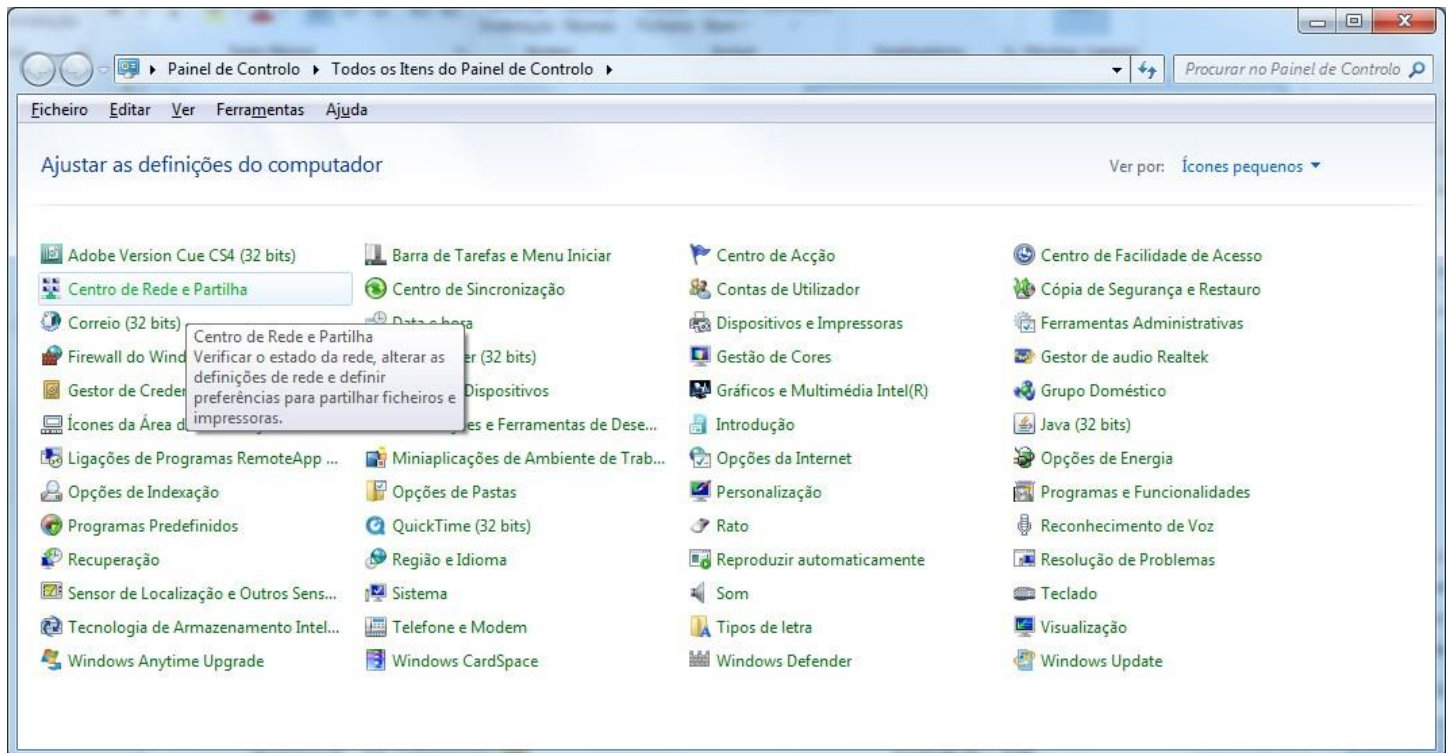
Painel de Controlo ▸ Todos os Itens do Painel de Controlo ▸

Procurar no Painel de Controlo

Ficheiro Editar Ver Ferramentas Ajuda

Ajustar as definições do computador

Ver por: Ícones pequenos ▾

Adobe Version Cue CS4 (32 bits)
Centro de Rede e Partilha
Correio (32 bits)
Firewall do Wind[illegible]
Gestor de Creden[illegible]
Ícones da Área d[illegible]
Ligações de Programas RemoteApp ...
Opções de Indexação
Programas Predefinidos
Recuperação
Sensor de Localização e Outros Sens...
Tecnologia de Armazenamento Intel...
Windows Anytime Upgrade

Centro de Rede e Partilha
Verificar o estado da rede, alterar as definições de rede e definir preferências para partilhar ficheiros e impressoras.

Barra de Tarefas e Menu Iniciar
Centro de Sincronização
Data e hora
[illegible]er (32 bits)
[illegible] Dispositivos
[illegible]es e Ferramentas de Dese...
Miniaplicações de Ambiente de Trab...
Opções de Pastas
QuickTime (32 bits)
Região e Idioma
Sistema
Telefone e Modem
Windows CardSpace

Centro de Acção
Contas de Utilizador
Dispositivos e Impressoras
Gestão de Cores
Gráficos e Multimédia Intel(R)
Introdução
Opções da Internet
Personalização
Rato
Reproduzir automaticamente
Som
Tipos de letra
Windows Defender

Centro de Facilidade de Acesso
Cópia de Segurança e Restauro
Ferramentas Administrativas
Gestor de audio Realtek
Grupo Doméstico
Java (32 bits)
Opções de Energia
Programas e Funcionalidades
Reconhecimento de Voz
Resolução de Problemas
Teclado
Visualização
Windows Update